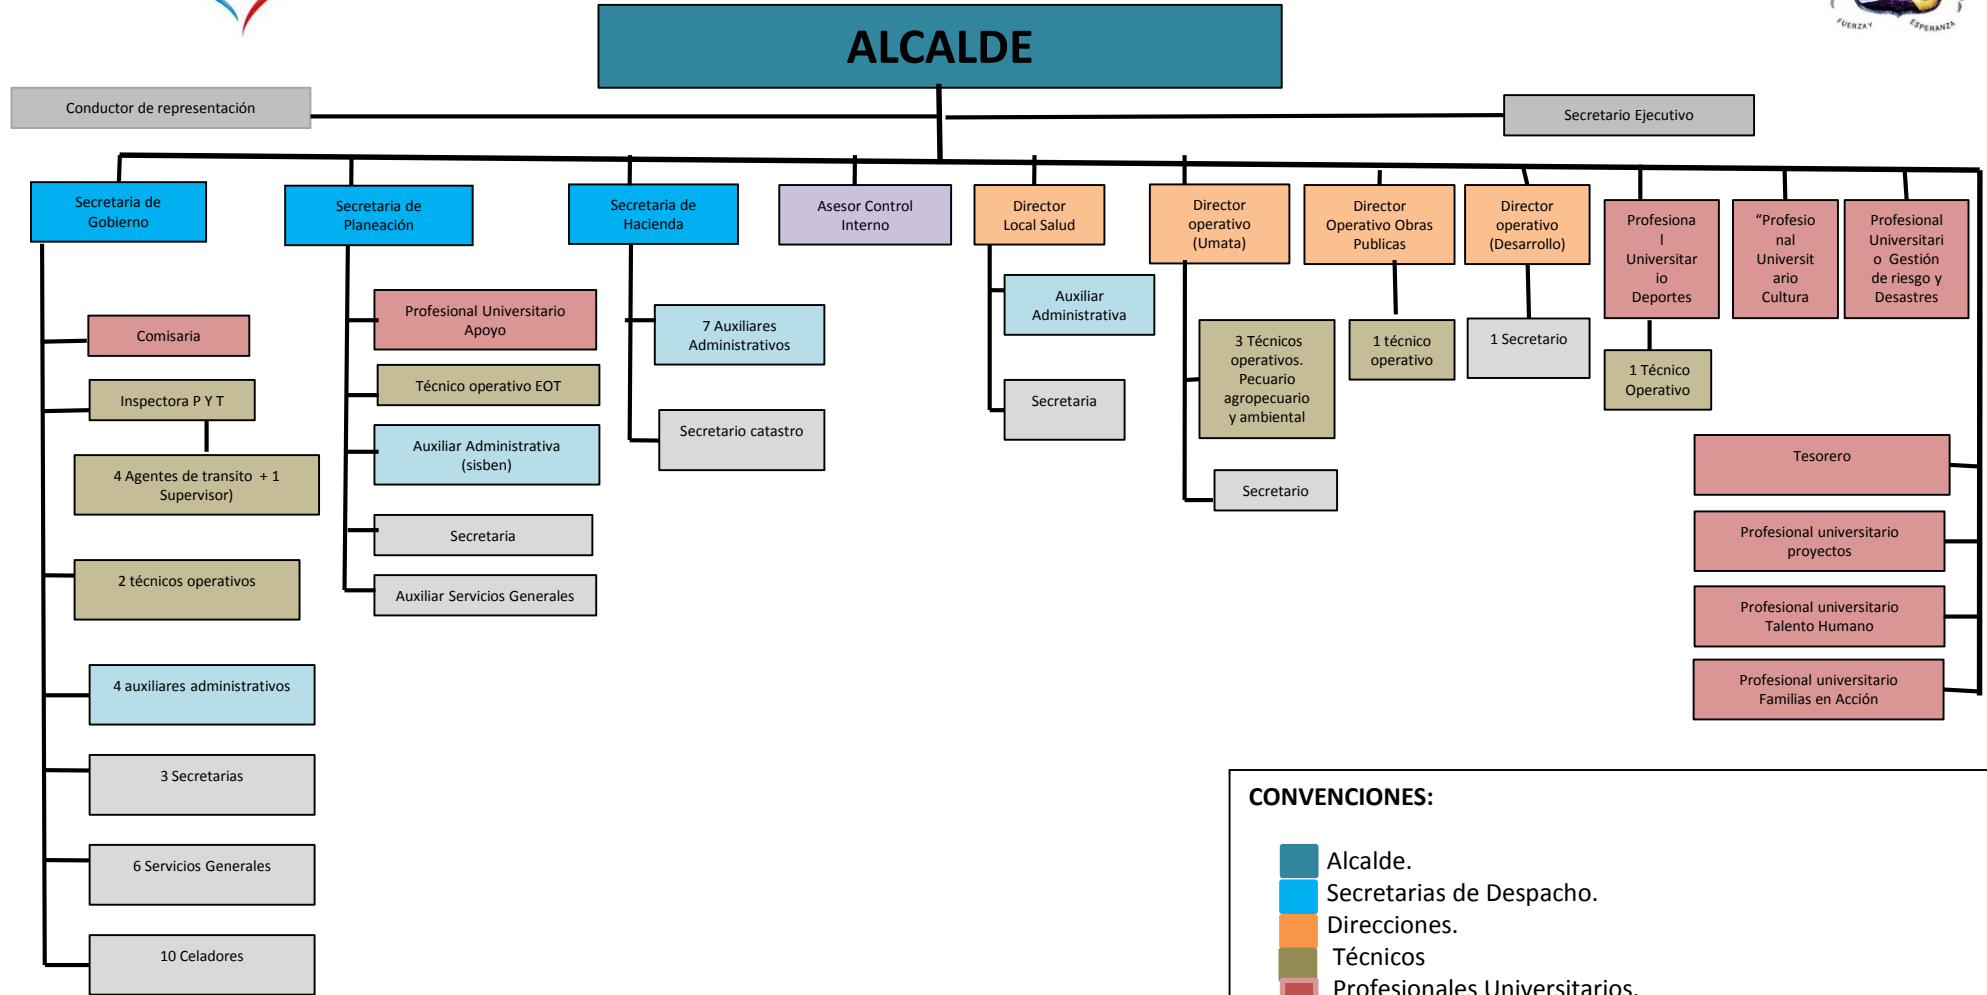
FUERZA Y ESPERANZA

ALCALDE

Conductor de representación

Secretario Ejecutivo

Secretaria de Gobierno

Comisaria

Inspectora P Y T

4 Agentes de transito + 1 Supervisor)

2 técnicos operativos

4 auxiliares administrativos

3 Secretarias

6 Servicios Generales

10 Celadores

Secretaria de Planeación

Profesional Universitario Apoyo

Técnico operativo EOT

Auxiliar Administrativa (sisben)

Secretaria

Auxiliar Servicios Generales

Secretaria de Hacienda

7 Auxiliares Administrativos

Secretario catastro

Asesor Control Interno

Director Local Salud

Auxiliar Administrativa

Secretaria

Director operativo (Umata)

3 Técnicos operativos. Pecuario agropecuario y ambiental

Secretario

Director Operativo Obras Publicas

1 técnico operativo

Director operativo (Desarrollo)

1 Secretario

Profesional Universitario Deportes

1 Técnico Operativo

"Profesional Universitario Cultura

Profesional Universitario Gestión de riesgo y Desastres

Tesorero

Profesional universitario proyectos

Profesional universitario Talento Humano

Profesional universitario Familias en Acción

CONVENCIONES:

Alcalde.
Secretarias de Despacho.
Direcciones.
Técnicos
Profesionales Universitarios.